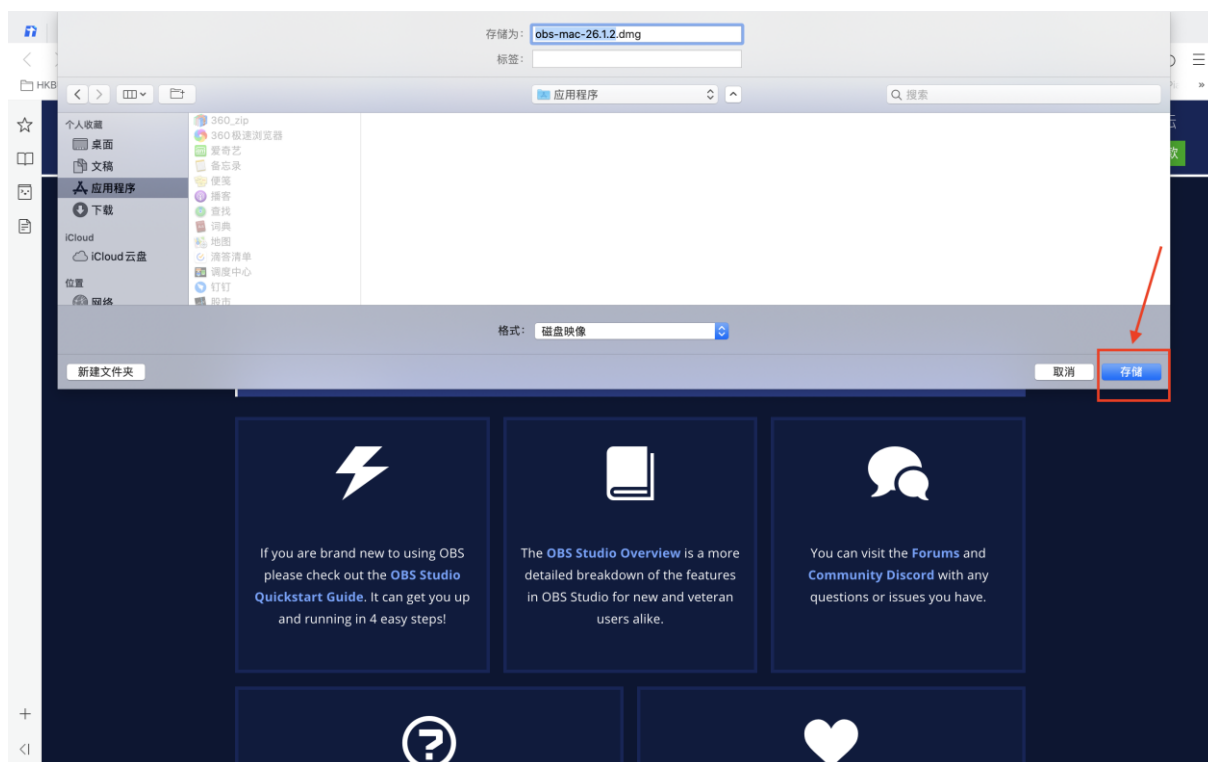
存储为: obs-mac-26.1.2.dmg
标签:

应用程序

搜索

个人收藏
桌面
文稿
应用程序
下载
iCloud
iCloud 云盘
位置
网络

360_zip
360极速浏览器
爱奇艺
备忘录
便笺
播客
查找
词典
地图
滴答清单
调度中心
钉钉
股市

格式: 磁盘映像

新建文件夹

取消 存储

HKB

If you are brand new to using OBS please check out the OBS Studio Quickstart Guide. It can get you up and running in 4 easy steps!

The OBS Studio Overview is a more detailed breakdown of the features in OBS Studio for new and veteran users alike.

You can visit the Forums and Community Discord with any questions or issues you have.